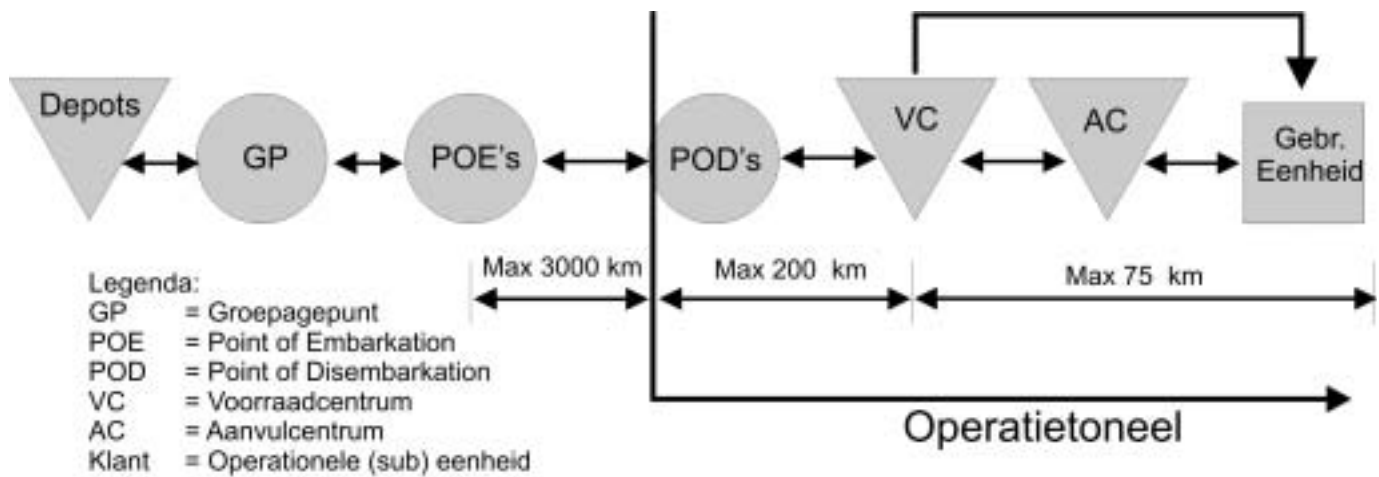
Depots
GP
POE's
POD's
VC
AC
Gebr. Eenheid

Max 3000 km
Max 200 km
Max 75 km

Legenda:
GP = Groepagepunt
POE = Point of Embarkation
POD = Point of Disembarkation
VC = Voorraadcentrum
AC = Aanvulcentrum
Klant = Operationele (sub) eenheid

Operatietoneel